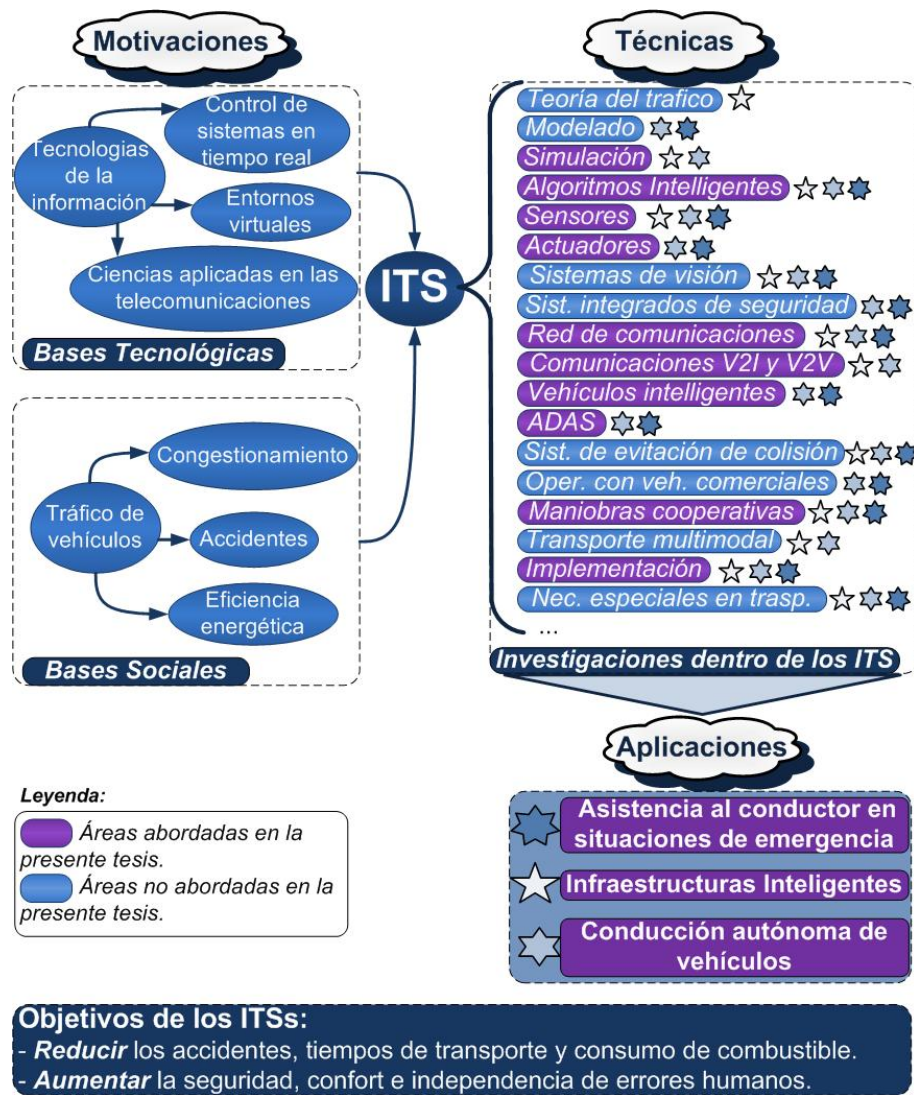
Motivaciones

Tecnologias de la información

Control de sistemas en tiempo real

Entornos virtuales

Ciencias aplicadas en las telecomunicaciones

Bases Tecnológicas

Tráfico de vehículos

Congestionamiento

Accidentes

Eficiencia energética

Bases Sociales

ITS

Técnicas

Teoría del trafico
Modelado
Simulación
Algoritmos Intelligentes
Sensores
Actuadores
Sistemas de visión
Sist. integrados de seguridad
Red de comunicaciones
Comunicaciones V2I y V2V
Vehículos intelligentes
ADAS
Sist. de evitación de colisión
Oper. con veh. comerciales
Maniobras cooperativas
Transporte multimodal
Implementación
Nec. especiales en trasp.
...

Investigaciones dentro de los ITS

Aplicaciones

Asistencia al conductor en situaciones de emergencia

Infraestructuras Inteligentes

Conducción autónoma de vehículos

Leyenda:
Áreas abordadas en la presente tesis.
Áreas no abordadas en la presente tesis.

Objetivos de los ITSs:
- Reducir los accidentes, tiempos de transporte y consumo de combustible.
- Aumentar la seguridad, confort e independencia de errores humanos.